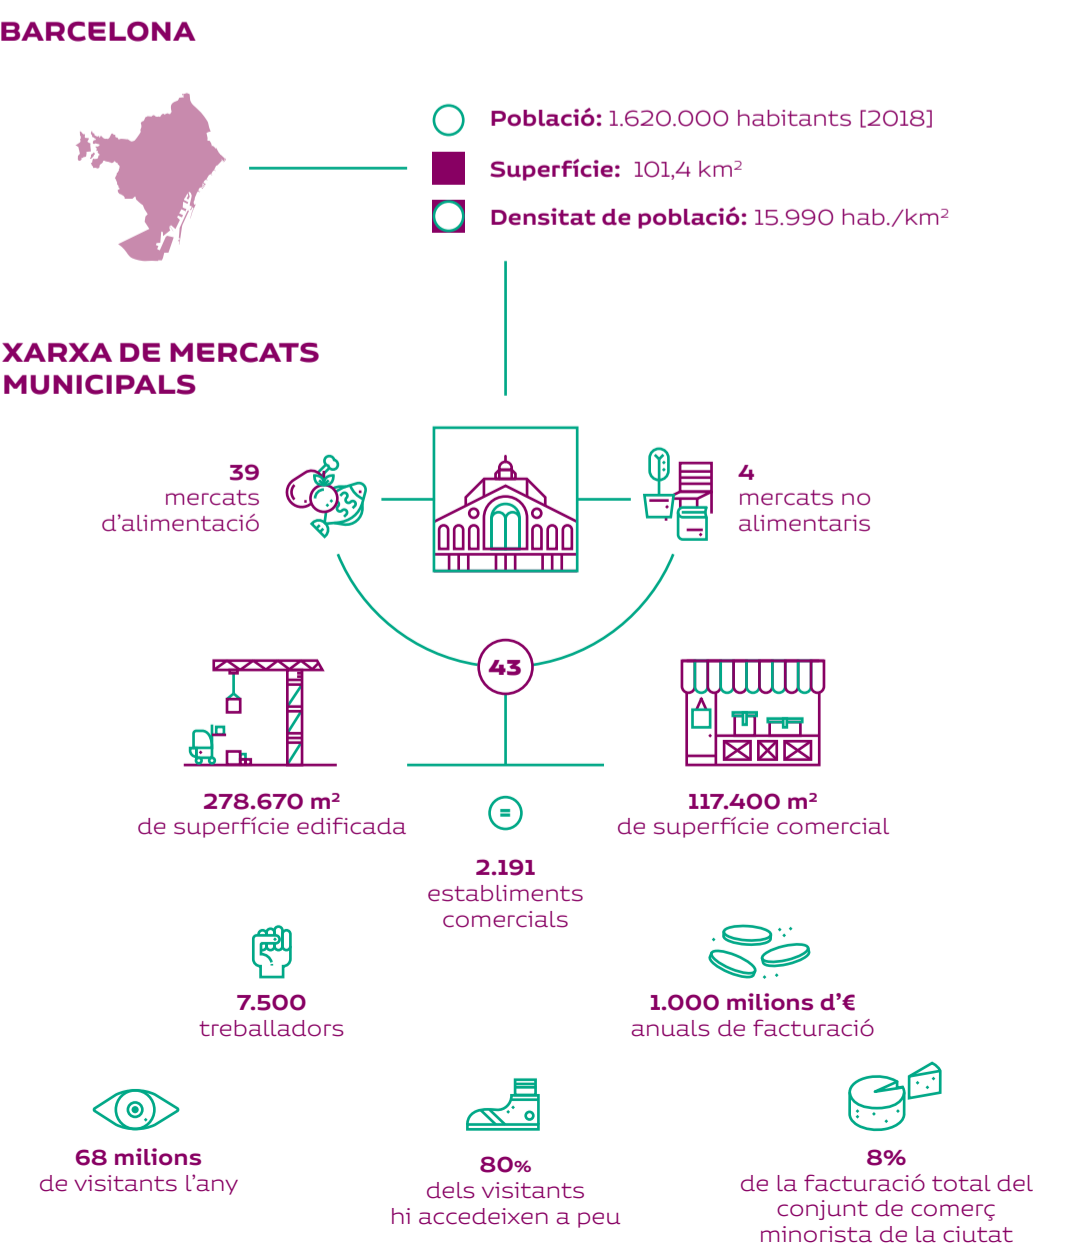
BARCELONA

**Població:** 1.620.000 habitants [2018]

**Superfície:** 101,4 km²

**Densitat de població:** 15.990 hab./km²

XARXA DE MERCATS MUNICIPALS

39
mercats d'alimentació

4
mercats no alimentaris

43

278.670 m²
de superfície edificada

=

117.400 m²
de superfície comercial

2.191
establiments comercials

7.500
treballadors

1.000 milions d'€
anuals de facturació

68 milions
de visitants l'any

80%
dels visitants hi accedeixen a peu

8%
de la facturació total del conjunt de comerç minorista de la ciutat